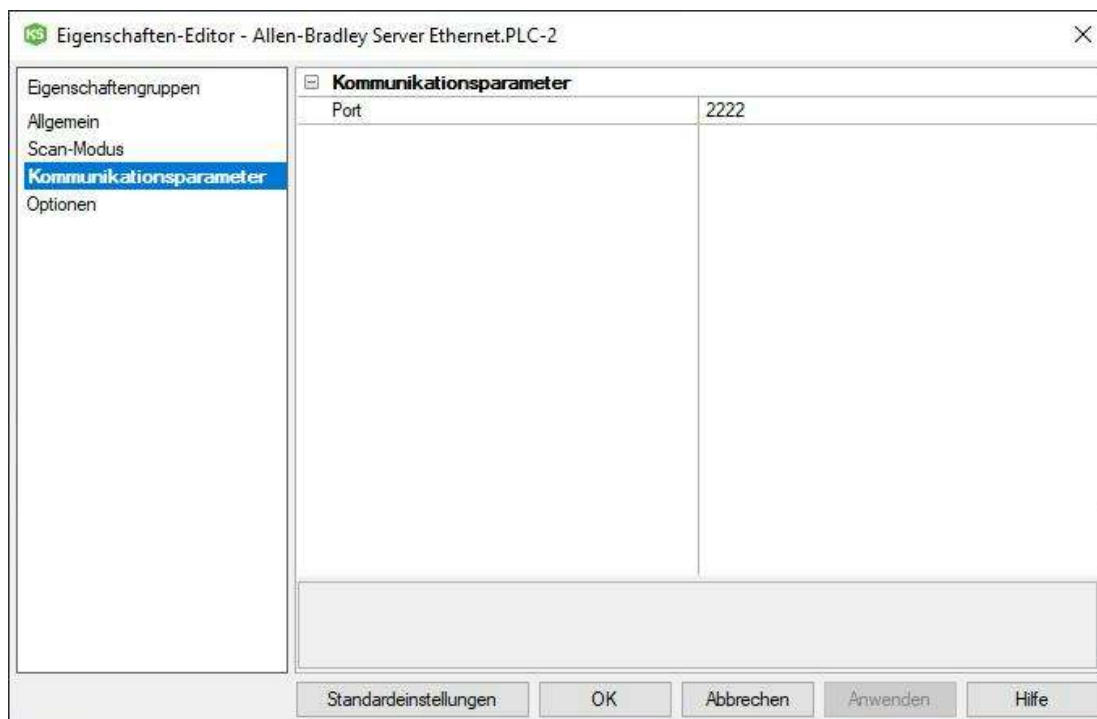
Eigenschaften-Editor - Allen-Bradley Server Ethernet.PLC-2

Eigenschaftengruppen
Allgemein
Scan-Modus
Kommunikationsparameter
Optionen

Kommunikationsparameter

| Port | 2222 |
|---|---|

Standardeinstellungen
OK
Abbrechen
Anwenden
Hilfe